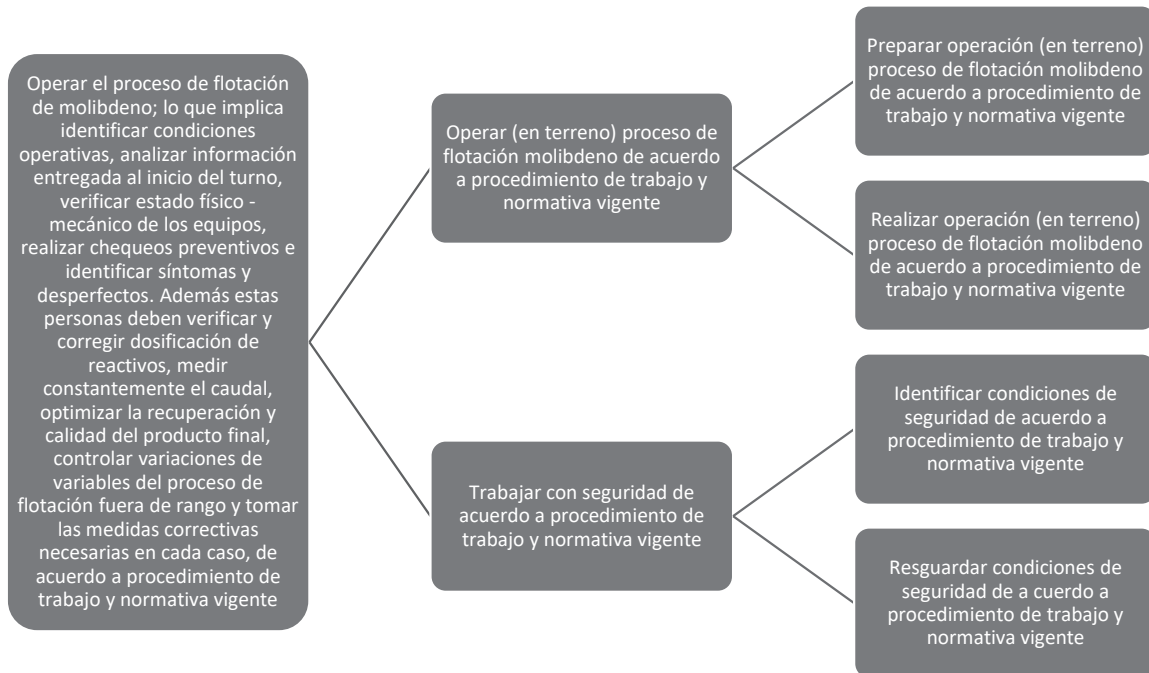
Operar el proceso de flotación de molibdeno; lo que implica identificar condiciones operativas, analizar información entregada al inicio del turno, verificar estado físico - mecánico de los equipos, realizar chequeos preventivos e identificar síntomas y desperfectos. Además estas personas deben verificar y corregir dosificación de reactivos, medir constantemente el caudal, optimizar la recuperación y calidad del producto final, controlar variaciones de variables del proceso de flotación fuera de rango y tomar las medidas correctivas necesarias en cada caso, de acuerdo a procedimiento de trabajo y normativa vigente

Operar (en terreno) proceso de flotación molibdeno de acuerdo a procedimiento de trabajo y normativa vigente

Preparar operación (en terreno) proceso de flotación molibdeno de acuerdo a procedimiento de trabajo y normativa vigente

Realizar operación (en terreno) proceso de flotación molibdeno de acuerdo a procedimiento de trabajo y normativa vigente

Trabajar con seguridad de acuerdo a procedimiento de trabajo y normativa vigente

Identificar condiciones de seguridad de acuerdo a procedimiento de trabajo y normativa vigente

Resguardar condiciones de seguridad de a cuerdo a procedimiento de trabajo y normativa vigente